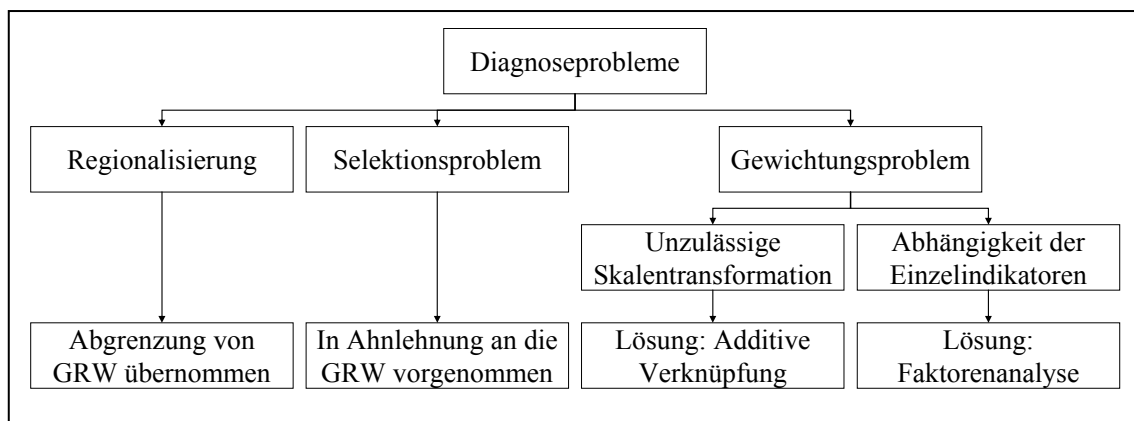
Diagnoseprobleme

Regionalisierung

Selektionsproblem

Gewichtungsproblem

Unzulässige Skalentransformation

Abhängigkeit der Einzelindikatoren

Abgrenzung von GRW übernommen

In Ahnlehnung an die GRW vorgenommen

Lösung: Additive Verknüpfung

Lösung: Faktorenanalyse